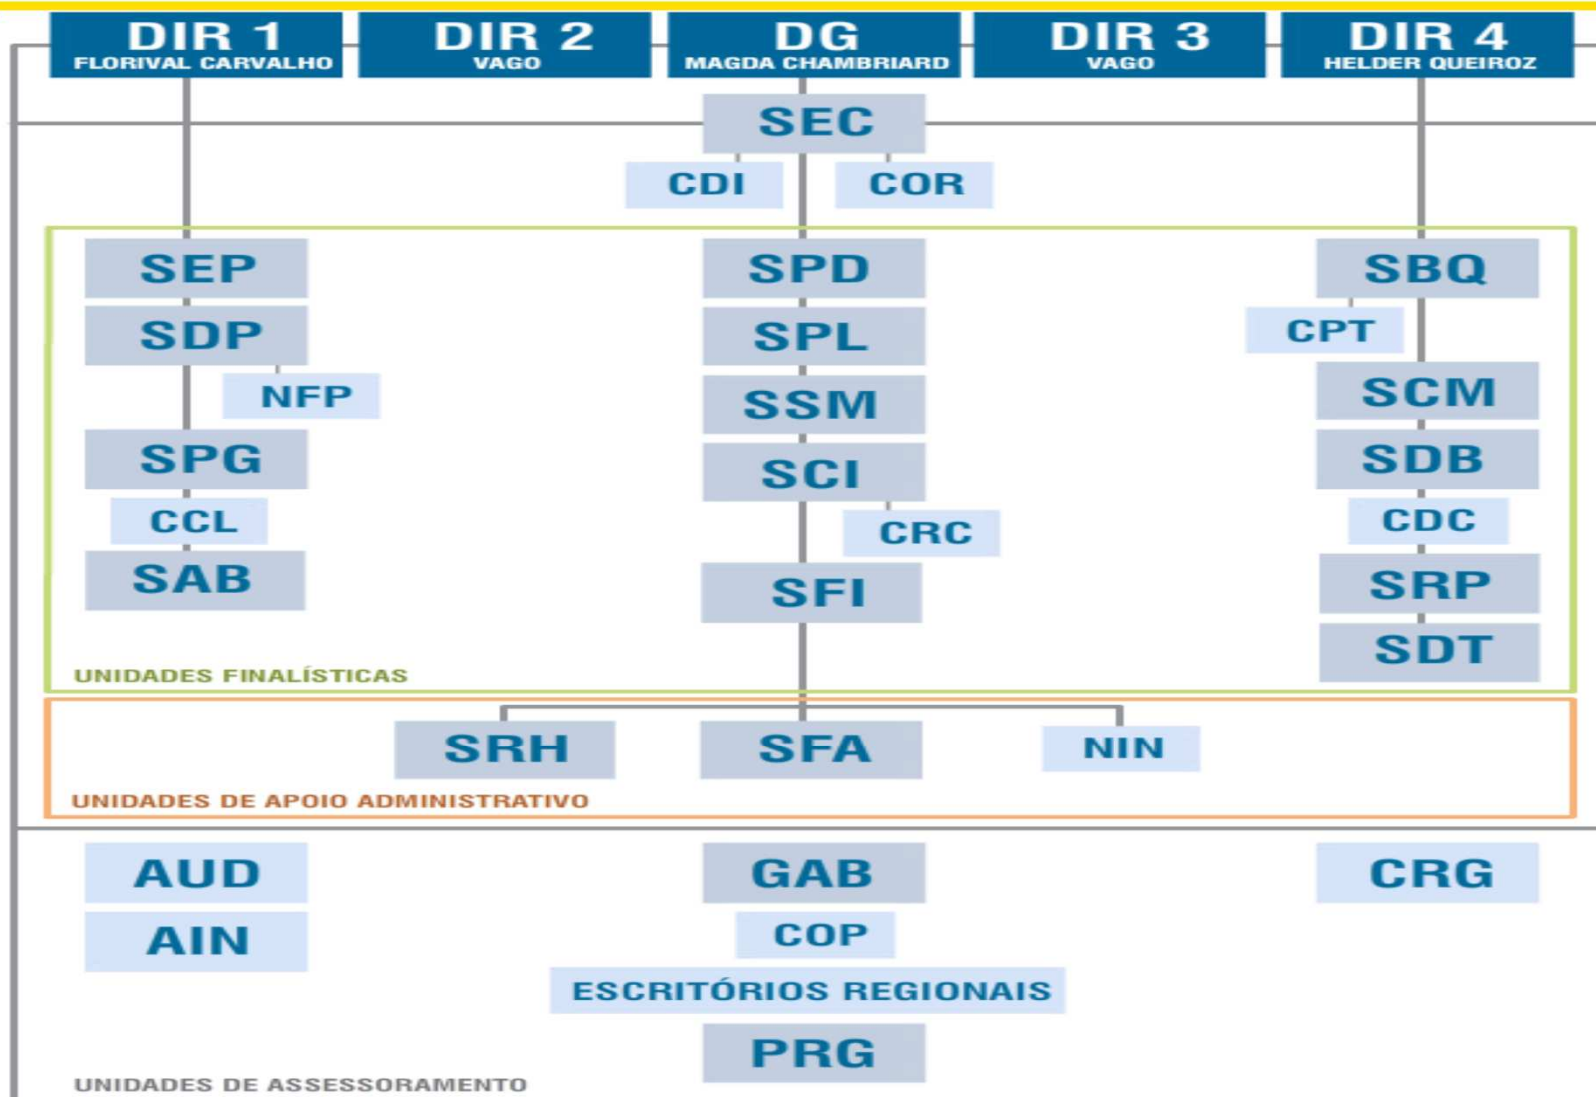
DIR 1
FLORIVAL CARVALHO

DIR 2
VAGO

DG
MAGDA CHAMBRIARD

DIR 3
VAGO

DIR 4
HELDER QUEIROZ

SEC

CDI

COR

SEP

SDP

NFP

SPG

CCL

SAB

SPD

SPL

SSM

SCI

CRC

SFI

SBQ

CPT

SCM

SDB

CDC

SRP

SDT

UNIDADES FINALÍSTICAS

SRH

SFA

NIN

UNIDADES DE APOIO ADMINISTRATIVO

AUD

AIN

GAB

COP

ESCRITÓRIOS REGIONAIS

PRG

CRG

UNIDADES DE ASSESSORAMENTO